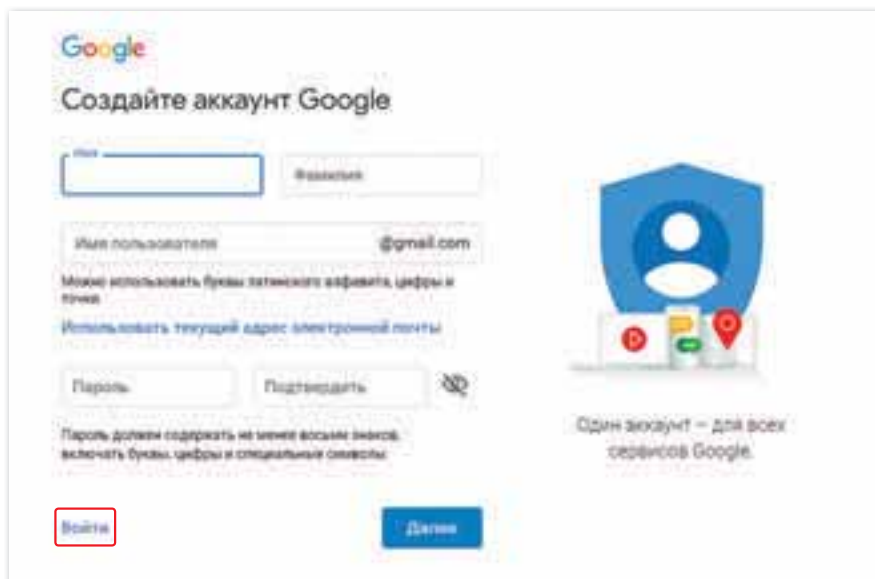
Google

Создайте аккаунт Google

Имя

Фамилия

Имя пользователя @gmail.com

Можно использовать буквы латинского алфавита, цифры и точки

Использовать текущий адрес электронной почты

Пароль

Подтвердить

Пароль должен содержать не менее восьми знаков, включать буквы, цифры и специальные символы

Войти

Далее

Один аккаунт – для всех сервисов Google.